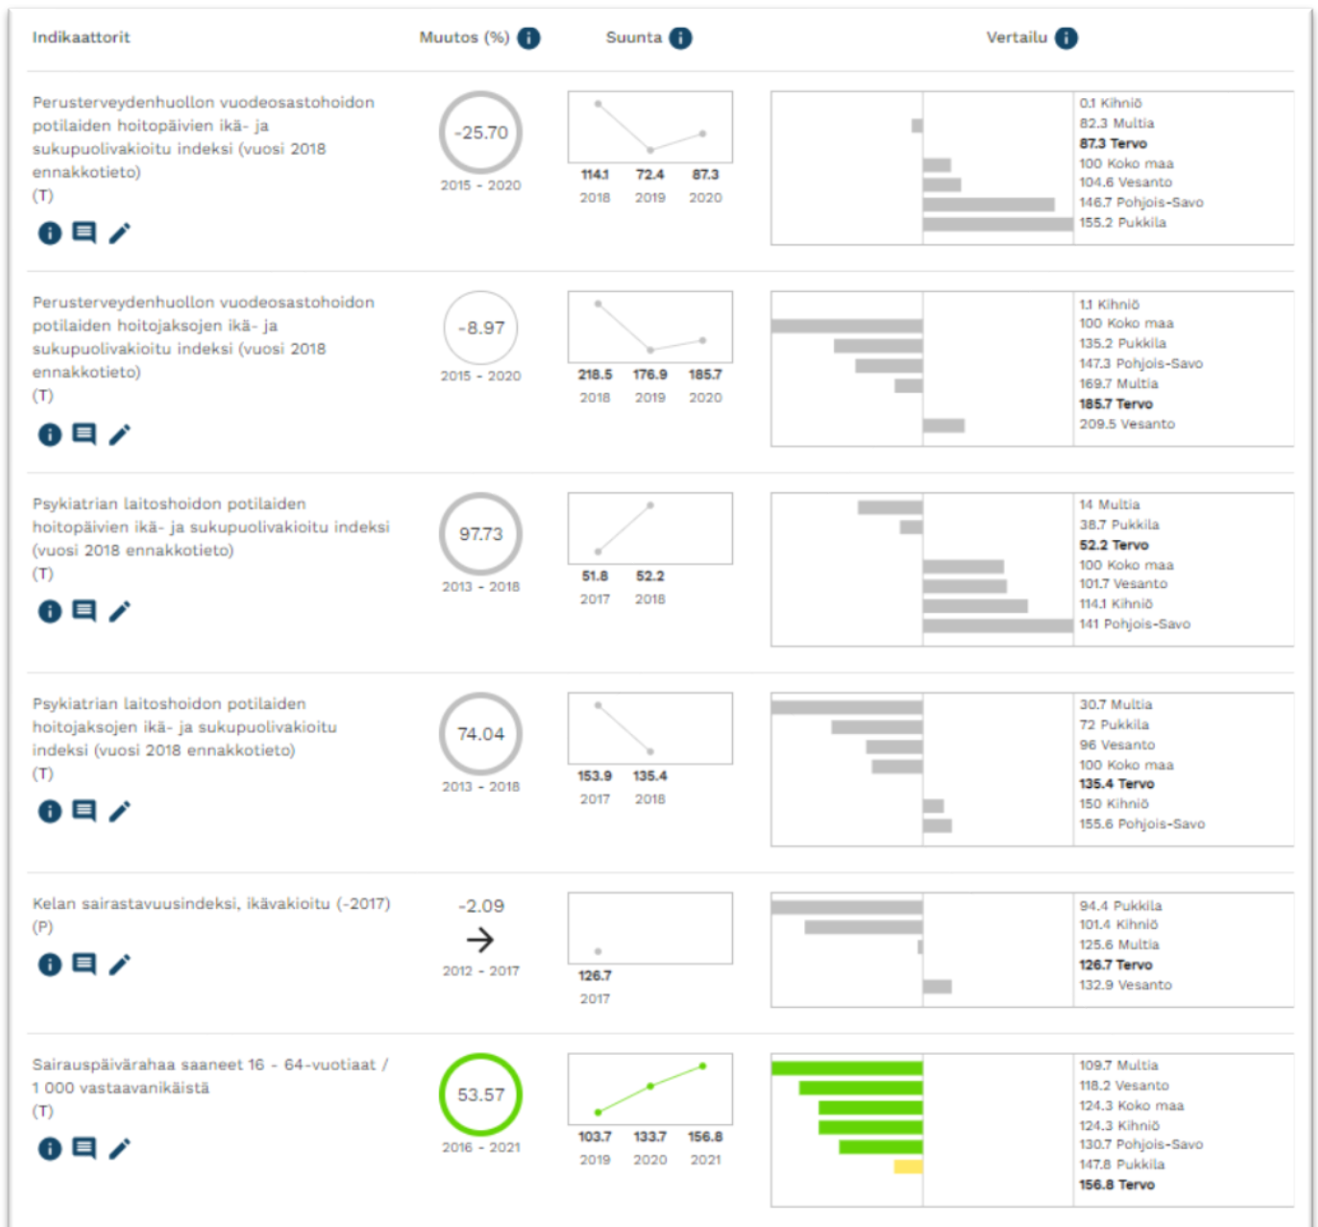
| Indikaattorit | Muutos (%) | Suunta | Vertailu |
|---|---|---|---|
| Perusterveydenhuollon vuodeosastohoidon potilaiden hoitopäivien ikä- ja sukupuolivakioitu indeksi (vuosi 2018 ennakkotieto) (T) | -25.70 2015 - 2020 | 114.1 2018, 72.4 2019, 87.3 2020 | 0.1 Kihniö, 82.3 Multia, **87.3 Tervo**, 100 Koko maa, 104.6 Vesanto, 146.7 Pohjois-Savo, 155.2 Pukkila |
| Perusterveydenhuollon vuodeosastohoidon potilaiden hoitojaksojen ikä- ja sukupuolivakioitu indeksi (vuosi 2018 ennakkotieto) (T) | -8.97 2015 - 2020 | 218.5 2018, 176.9 2019, 185.7 2020 | 1.1 Kihniö, 100 Koko maa, 135.2 Pukkila, 147.3 Pohjois-Savo, 169.7 Multia, **185.7 Tervo**, 209.5 Vesanto |
| Psykiatrian laitoshoidon potilaiden hoitopäivien ikä- ja sukupuolivakioitu indeksi (vuosi 2018 ennakkotieto) (T) | 97.73 2013 - 2018 | 51.8 2017, 52.2 2018 | 14 Multia, 38.7 Pukkila, **52.2 Tervo**, 100 Koko maa, 101.7 Vesanto, 114.1 Kihniö, 141 Pohjois-Savo |
| Psykiatrian laitoshoidon potilaiden hoitojaksojen ikä- ja sukupuolivakioitu indeksi (vuosi 2018 ennakkotieto) (T) | 74.04 2013 - 2018 | 153.9 2017, 135.4 2018 | 30.7 Multia, 72 Pukkila, 96 Vesanto, 100 Koko maa, **135.4 Tervo**, 150 Kihniö, 155.6 Pohjois-Savo |
| Kelan sairastavuusindeksi, ikävakioitu (-2017) (P) | -2.09 → 2012 - 2017 | 126.7 2017 | 94.4 Pukkila, 101.4 Kihniö, 125.6 Multia, **126.7 Tervo**, 132.9 Vesanto |
| Sairauspäivärahaa saaneet 16 - 64-vuotiaat / 1 000 vastaavanikäistä (T) | 53.57 2016 - 2021 | 103.7 2019, 133.7 2020, 156.8 2021 | 109.7 Multia, 118.2 Vesanto, 124.3 Koko maa, 124.3 Kihniö, 130.7 Pohjois-Savo, 147.8 Pukkila, **156.8 Tervo** |